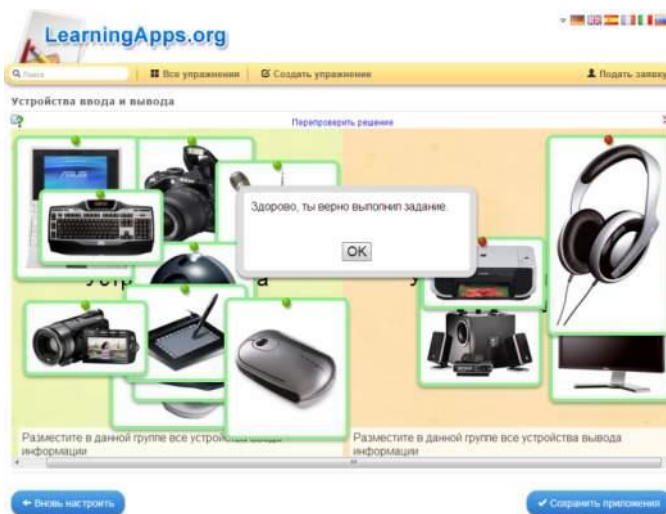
LearningApps.org

Поиск | Все упражнения | Создать упражнение | Подать заявку

Устройства ввода и вывода

Перепроверить решение

ASUS

Здорово, ты верно выполнил задание.

OK

Устр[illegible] а

у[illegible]

Разместите в данной группе все устройства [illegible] информации

Разместите в данной группе все устройства вывода информации

← Вновь настроить

✔ Сохранить приложения